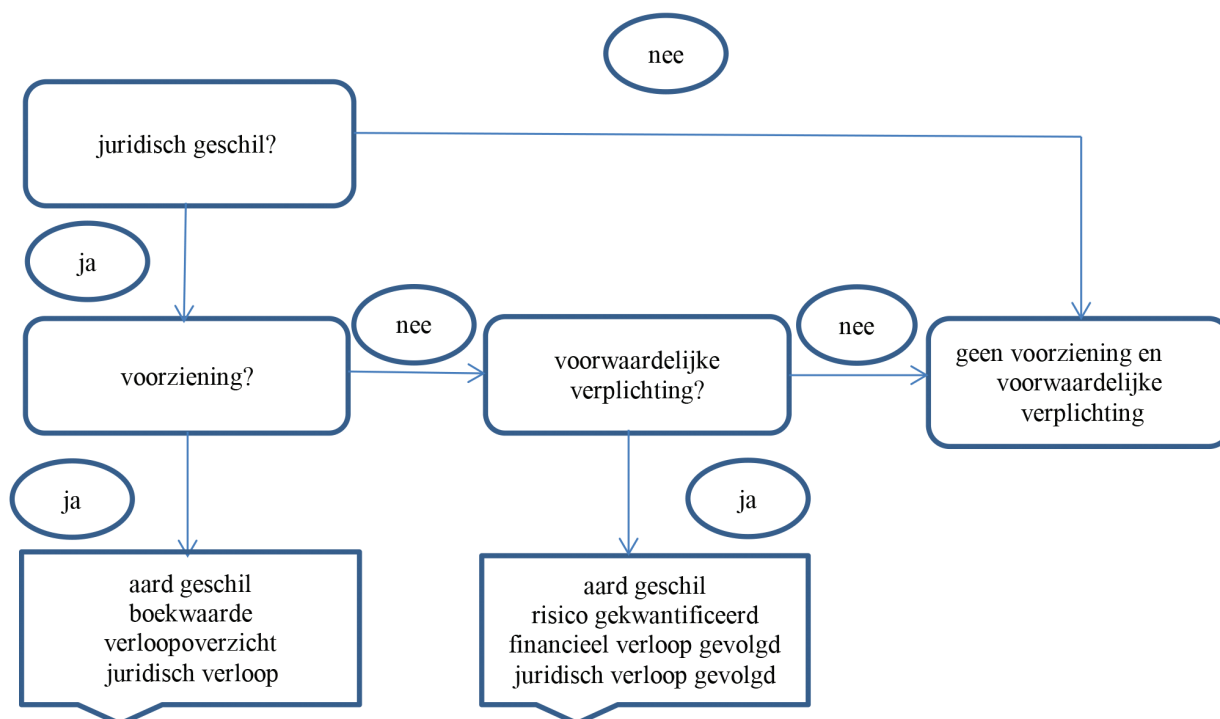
nee

juridisch geschil?

ja

voorziening?

nee

voorwaardelijke verplichting?

nee

geen voorziening en voorwaardelijke verplichting

ja

aard geschil
boekwaarde
verloopoverzicht
juridisch verloop

ja

aard geschil
risico gekwantificeerd
financieel verloop gevolgd
juridisch verloop gevolgd